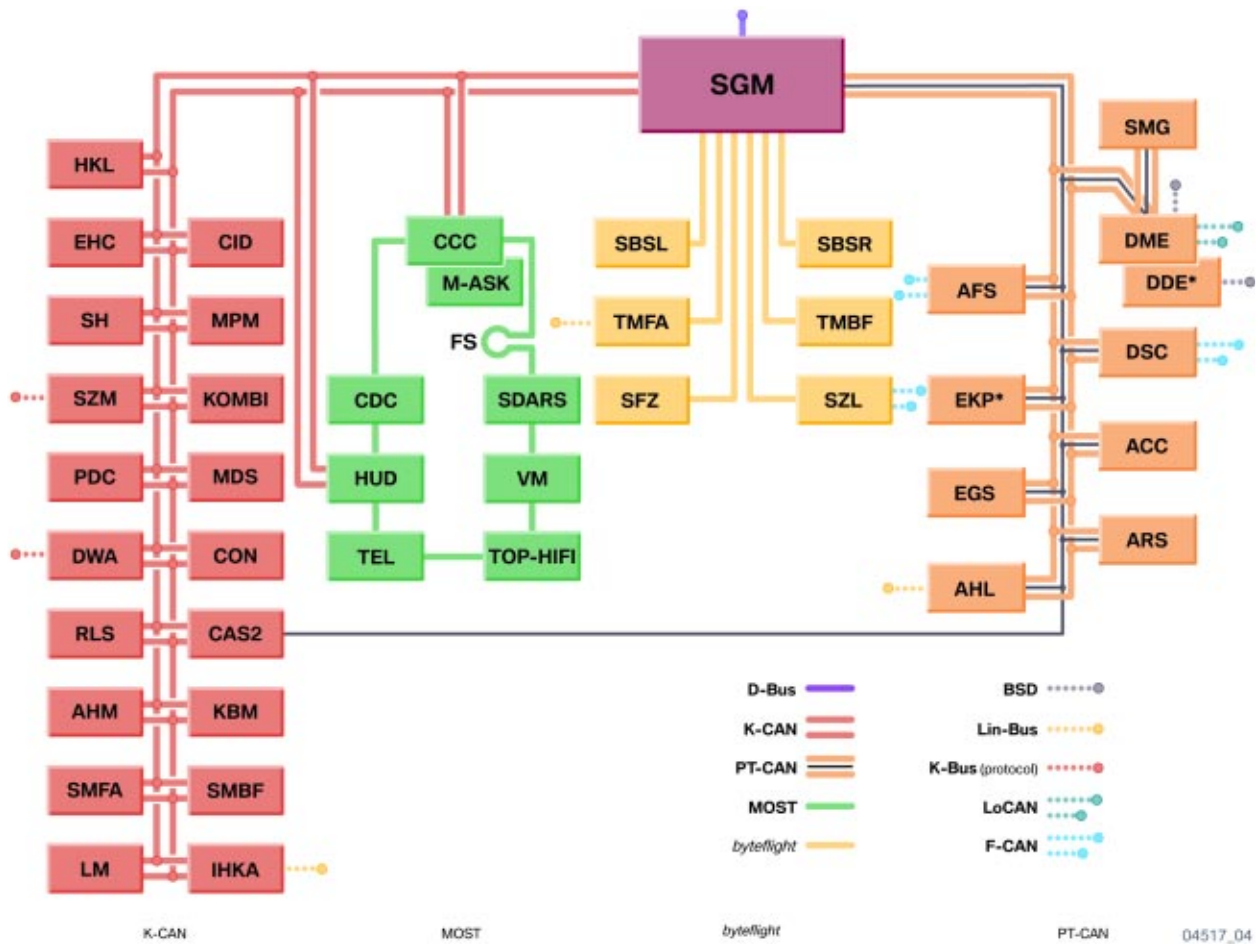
SGM

HKL
EHC
CID
SH
MPM
SZM
KOMBI
PDC
MDS
DWA
CON
RLS
CAS2
AHM
KBM
SMFA
SMBF
LM
IHKA

CCC
M-ASK
FS
CDC
SDARS
HUD
VM
TEL
TOP-HIFI

SBSL
SBSR
TMFA
TMBF
SFZ
SZL

SMG
DME
DDE*
AFS
DSC
EKP*
ACC
EGS
ARS
AHL

D-Bus
K-CAN
PT-CAN
MOST
byteflight
BSD
Lin-Bus
K-Bus (protocol)
LoCAN
F-CAN

K-CAN
MOST
byteflight
PT-CAN
04517_04